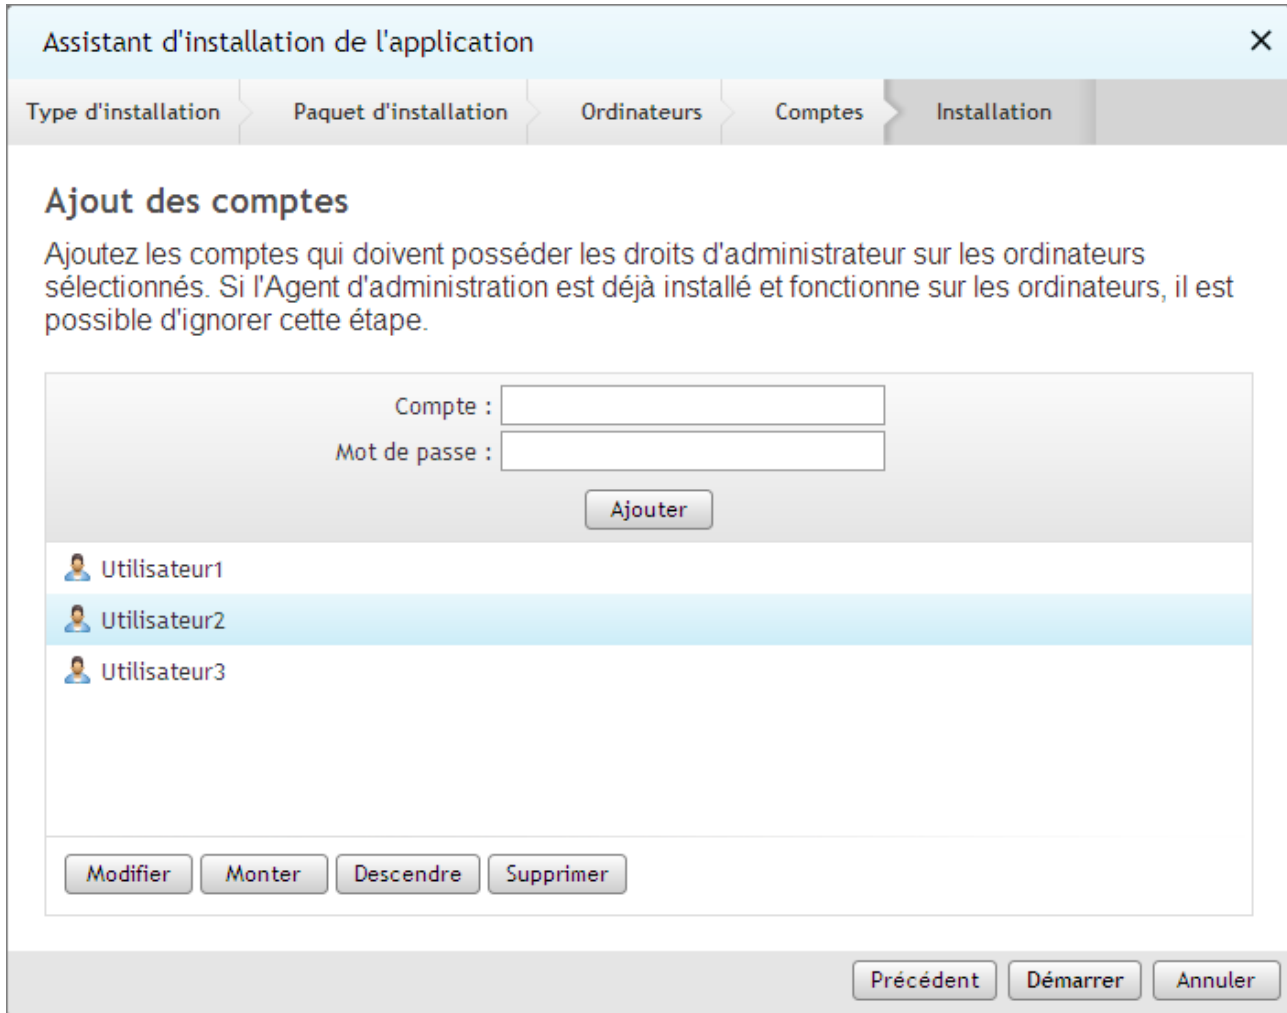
Assistant d'installation de l'application ×

Type d'installation
Paquet d'installation
Ordinateurs
Comptes
Installation

Ajout des comptes

Ajoutez les comptes qui doivent posséder les droits d'administrateur sur les ordinateurs sélectionnés. Si l'Agent d'administration est déjà installé et fonctionne sur les ordinateurs, il est possible d'ignorer cette étape.

Compte :
Mot de passe :
Ajouter

Utilisateur1
Utilisateur2
Utilisateur3

Modifier
Monter
Descendre
Supprimer

Précédent
Démarrer
Annuler